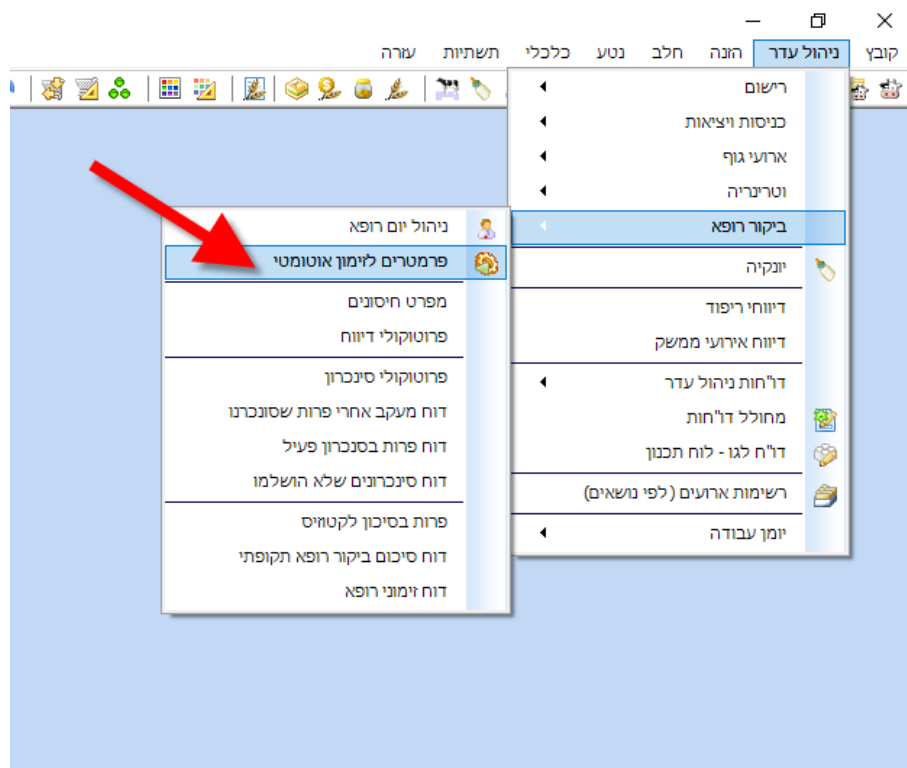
קובץ ניהול עדר הזנה חלב נטע כלכלי תשתיות עזרה

רישום
כניסות ויציאות
ארועי גוף
וטרינריה
ביקור רופא
יונקיה
דיווחי ריפוד
דיווח אירועי ממשק
דו"חות ניהול עדר
מחולל דו"חות
דו"ח לגו - לוח תכנון
רשימות ארועים (לפי נושאים)
יומן עבודה

ניהול יום רופא
פרמטרים לזימון אוטומטי
מפרט חיסונים
פרוטוקולי דיווח
פרוטוקולי סינכרון
דוח מעקב אחרי פרות שסונכרנו
דוח פרות בסנכרון פעיל
דוח סינכרונים שלא הושלמו
פרות בסיכון לקטוזיס
דוח סיכום ביקור רופא תקופתי
דוח זימוני רופא